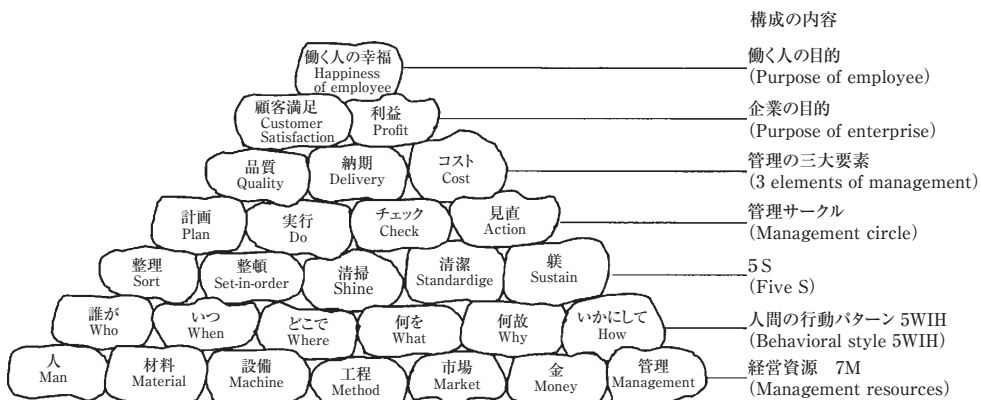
構成の内容

働く人の幸福
Happiness of employee

顧客満足
Customer Satisfaction

利益
Profit

品質
Quality

納期
Delivery

コスト
Cost

計画
Plan

実行
Do

チェック
Check

見直
Action

整理
Sort

整頓
Set-in-order

清掃
Shine

清潔
Standardige

躾
Sustain

誰が
Who

いつ
When

どこで
Where

何を
What

何故
Why

いかにして
How

人
Man

材料
Material

設備
Machine

工程
Method

市場
Market

金
Money

管理
Management

働く人の目的
(Purpose of employee)

企業の目的
(Purpose of enterprise)

管理の三大要素
(3 elements of management)

管理サークル
(Management circle)

5 S
(Five S)

人間の行動パターン 5WIH
(Behavioral style 5WIH)

経営資源 7M
(Management resources)